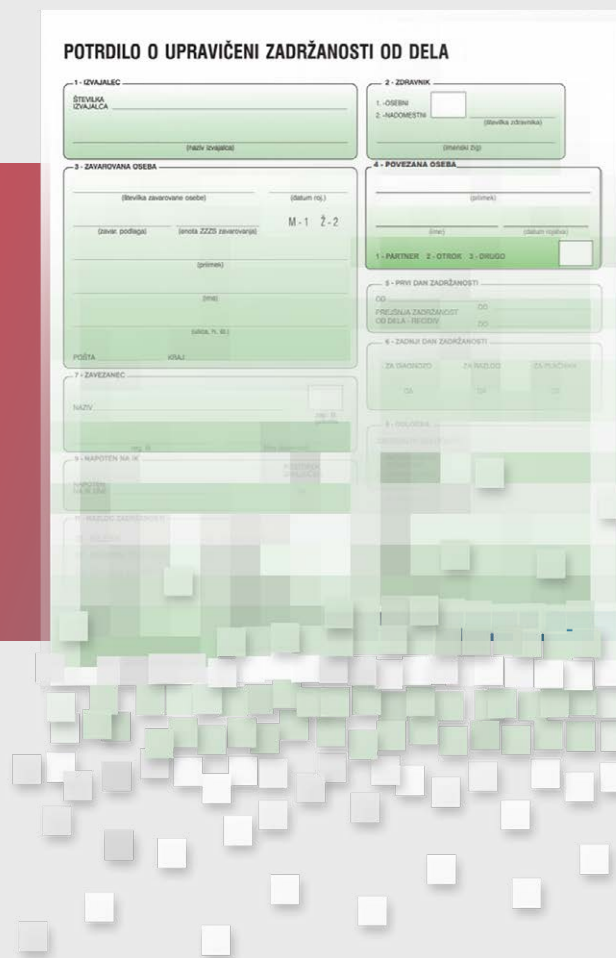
POTRDILO O UPRAVIČENI ZADRŽANOSTI OD DELA

1 - IZVAJALEC

ŠTEVILKA IZVAJALCA

(naziv izvajalca)

2 - ZDRAVNIK

1. -OSEBNI
2. -NADOMESTNI

(številka zdravnika)

(imenski žig)

3 - ZAVAROVANA OSEBA

(številka zavarovane osebe)

(datum roj.)

(zavar. podlaga)

(enota ZZZS zavarovanja)

M - 1 Ž - 2

(priimek)

(ime)

(ulica, h. št.)

POŠTA

KRAJ

4 - POVEZANA OSEBA

(priimek)

(ime)

(datum rojstva)

1 - PARTNER 2 - OTROK 3 - DRUGO

5 - PRVI DAN ZADRŽANOSTI

OD

PREJŠNJA ZADRŽANOST OD DELA - RECIDIV

DO

DO

6 - ZADNJI DAN ZADRŽANOSTI

ZA DIAGNOZO

ZA RAZLOG

ZA PLAČNIKA

DA

DA

DA

7 - ZAVEZANEC

NAZIV

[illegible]

8 - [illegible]

9 - NAPOTEN NA IK

NAPOTEN NA IK DNE

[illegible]

11 - RAZLOG ZADRŽANOSTI

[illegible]